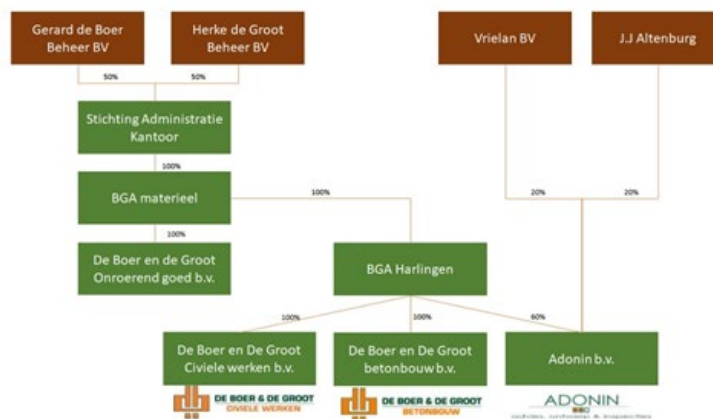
Gerard de Boer Beheer BV

Herke de Groot Beheer BV

Vrielan BV

J.J Altenburg

50%

50%

Stichting Administratie Kantoor

100%

BGA materieel

100%

20%

20%

100%

De Boer en de Groot Onroerend goed b.v.

BGA Harlingen

100%

100%

60%

De Boer en De Groot Civiele werken b.v.

De Boer en De Groot betonbouw b.v.

Adonin b.v.

DE BOER & DE GROOT CIVIELE WERKEN

DE BOER & DE GROOT BETONBOUW

ADONIN

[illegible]